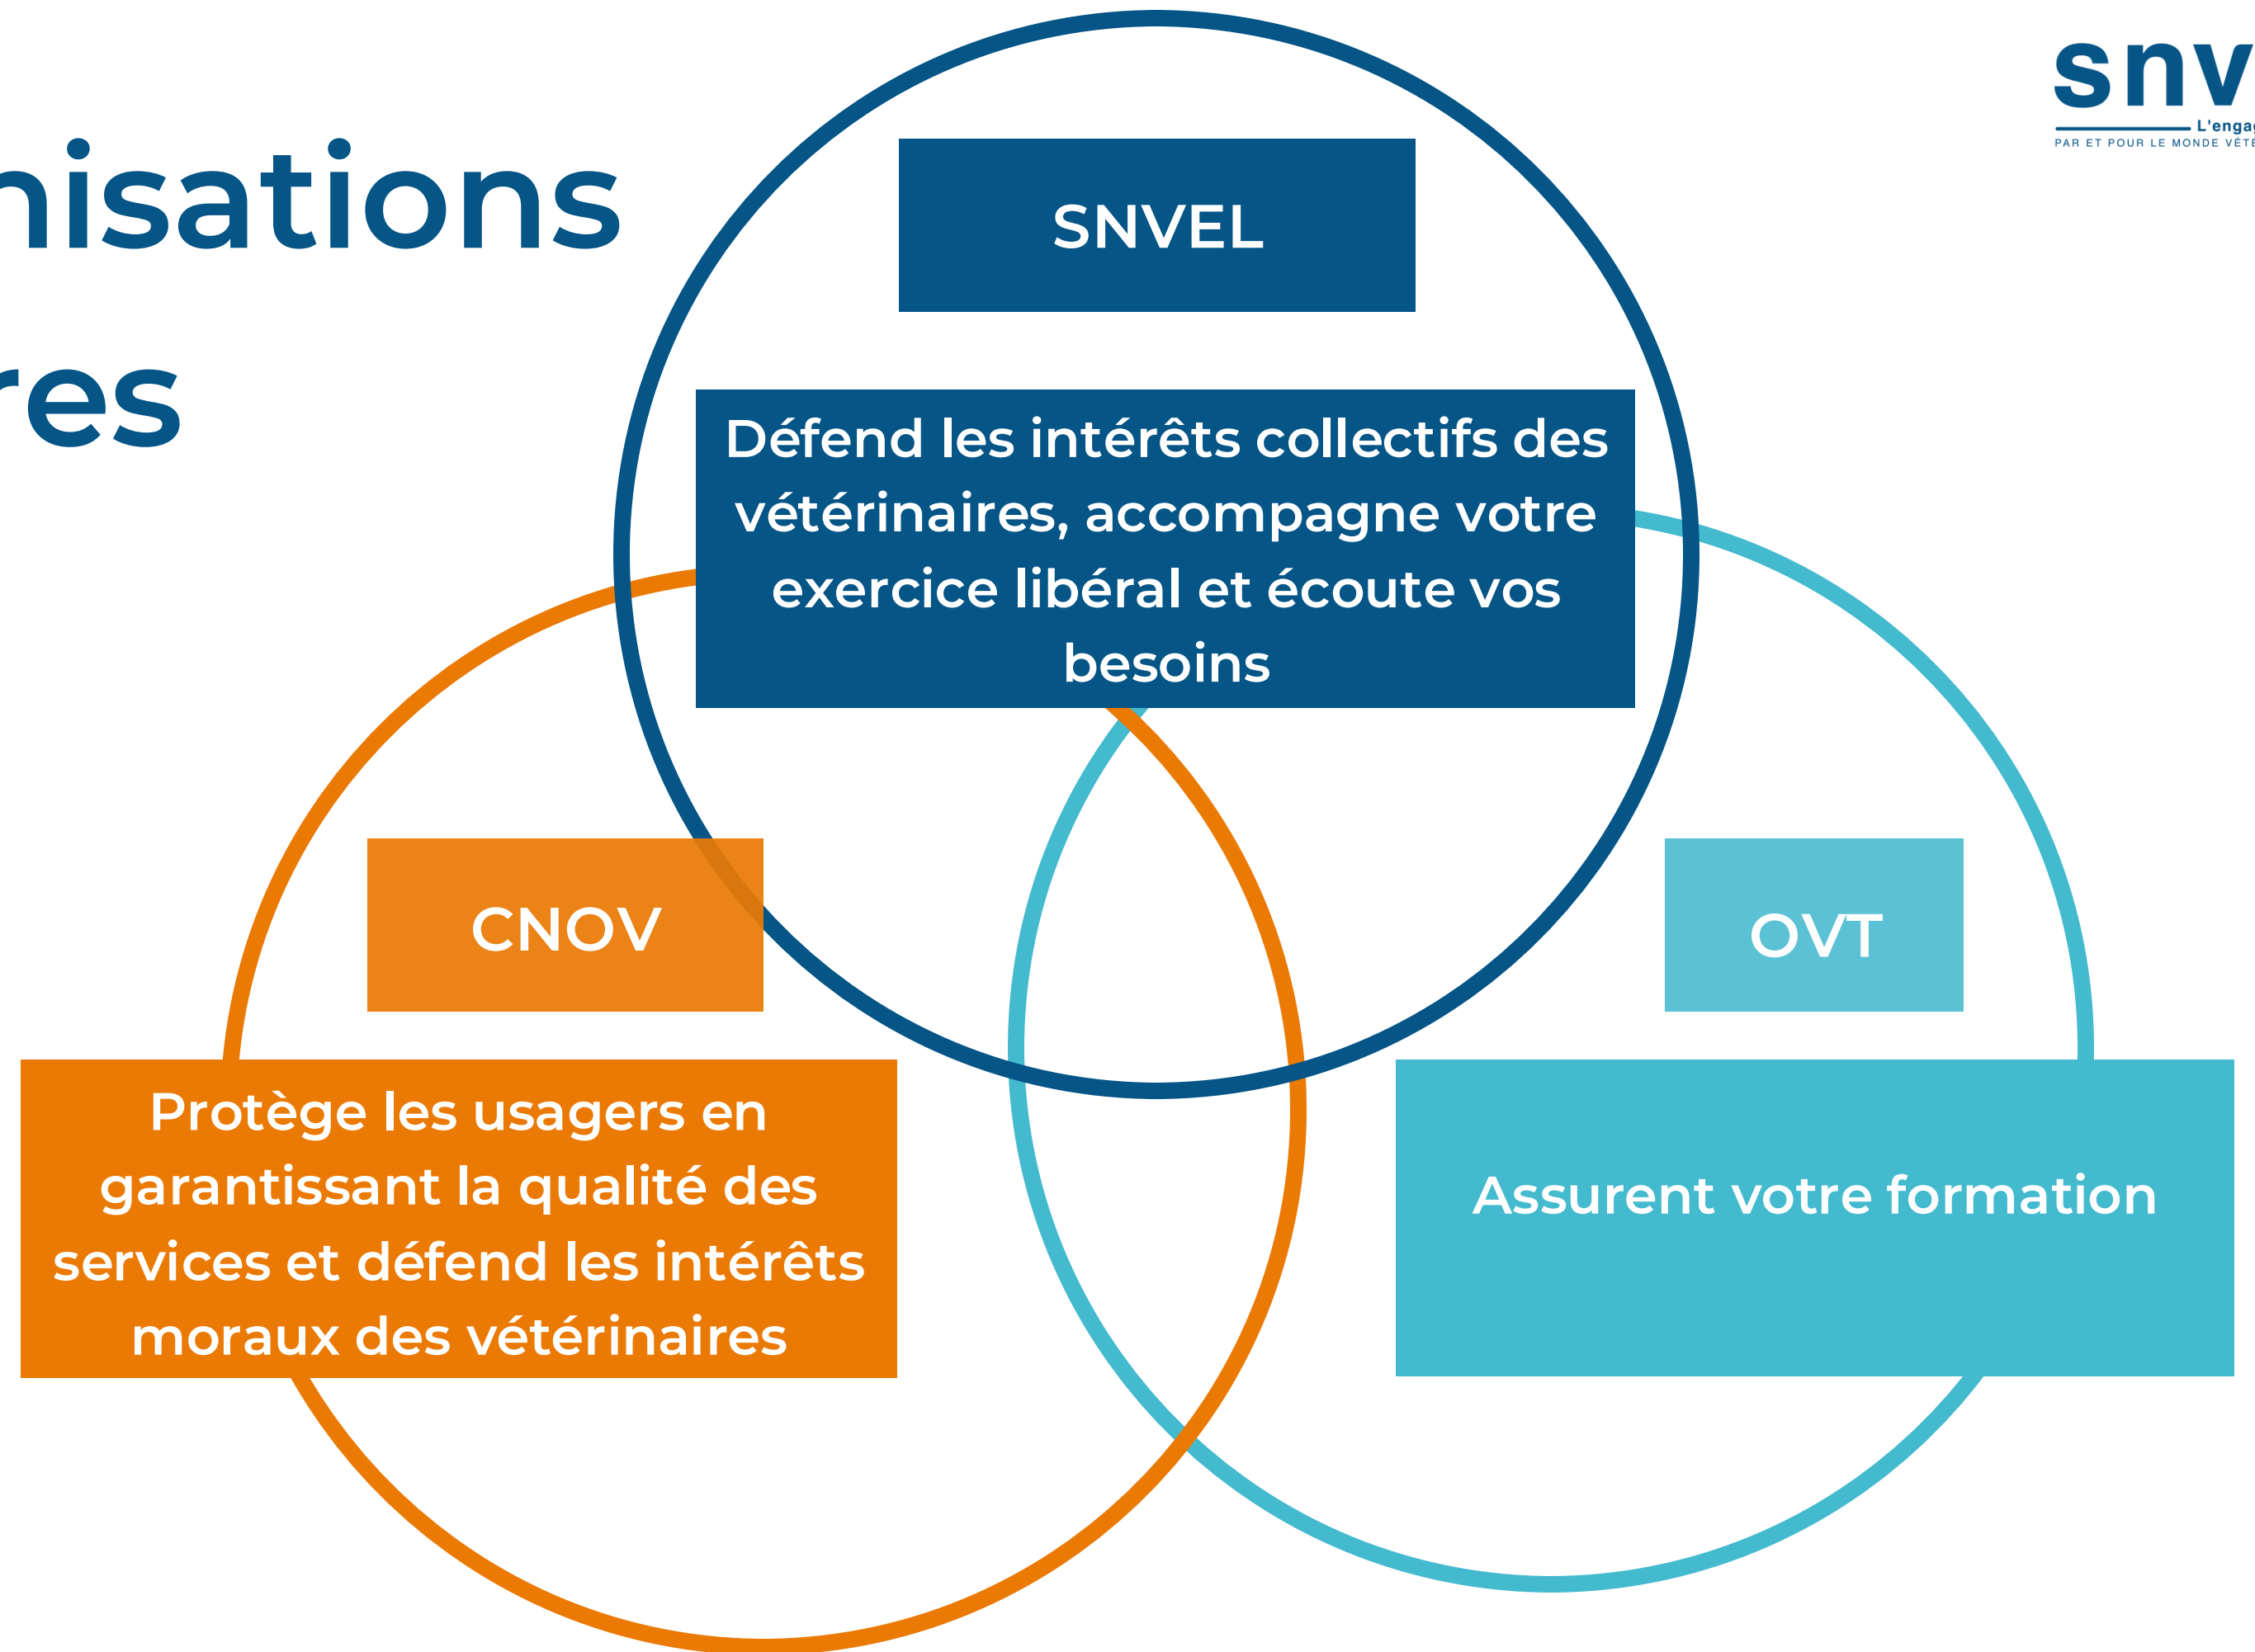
nisations

res

snv

L'engag

PAR ET POUR LE MONDE VÉTÉ

SNVEL

Défend les intérêts collectifs des vétérinaires, accompagne votre exercice libéral et écoute vos besoins

CNOV

OVT

Protège les usagers en garantissant la qualité des services et défend les intérêts moraux des vétérinaires

Assurent votre formation